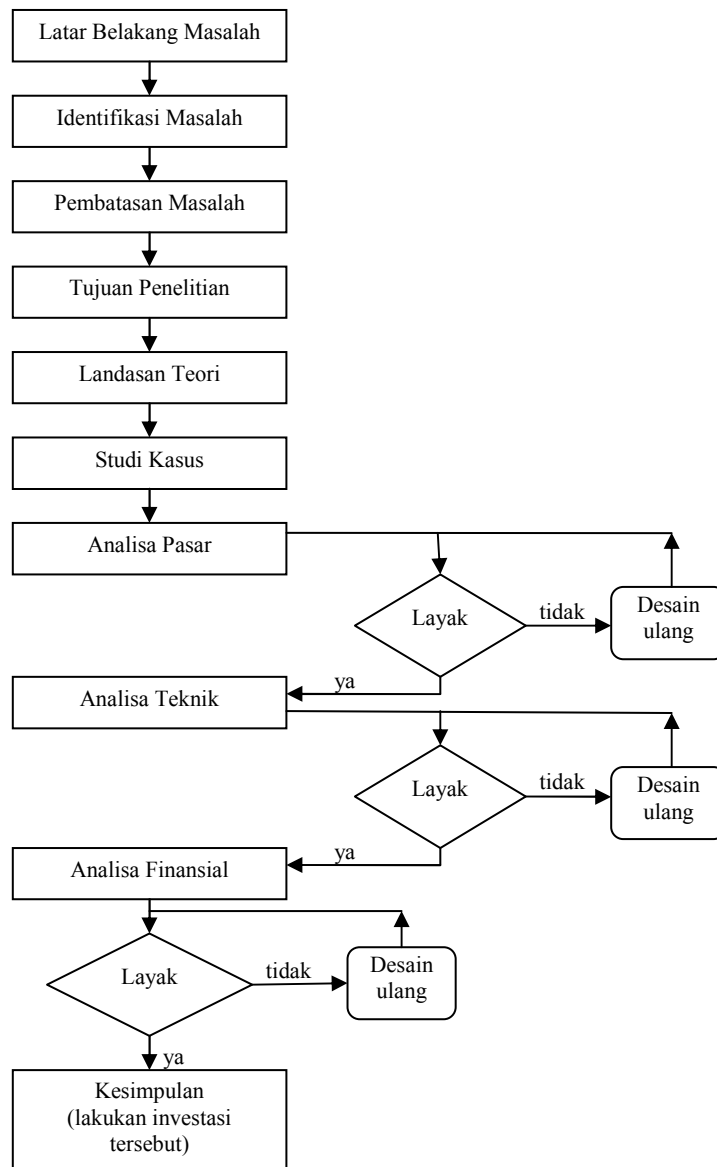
Latar Belakang Masalah

Identifikasi Masalah

Pembatasan Masalah

Tujuan Penelitian

Landasan Teori

Studi Kasus

Analisa Pasar

Layak

tidak

Desain ulang

ya

Analisa Teknik

Layak

tidak

Desain ulang

ya

Analisa Finansial

Layak

tidak

Desain ulang

ya

Kesimpulan (lakukan investasi tersebut)